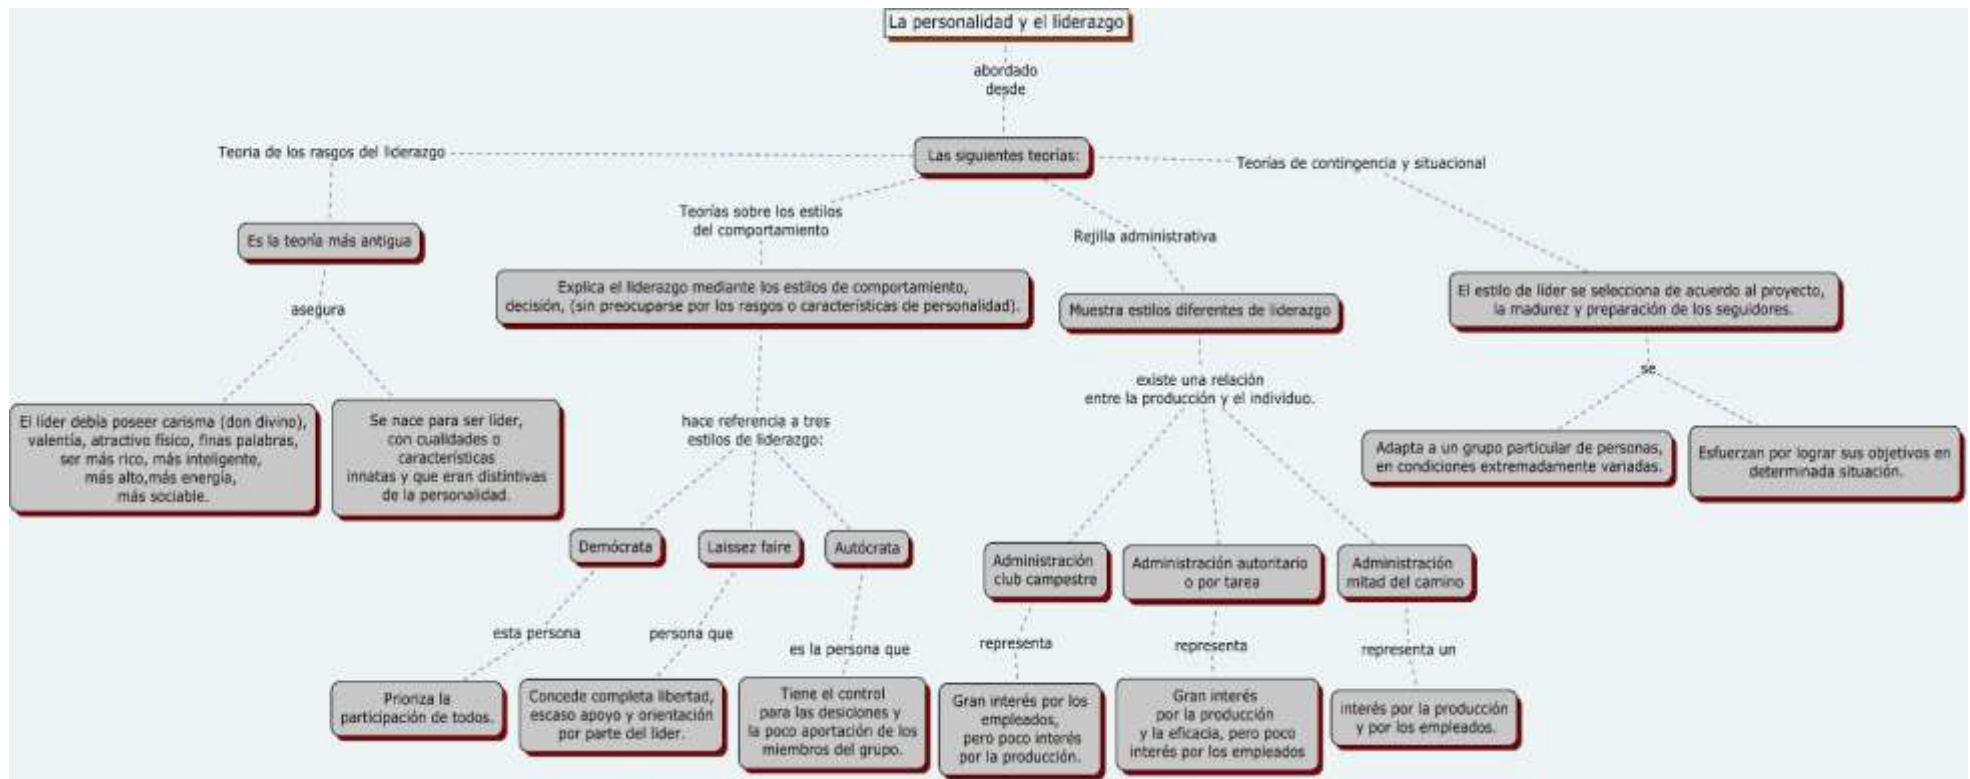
La personalidad y el liderazgo

abordado desde

Las siguientes teorías:

Teoria de los rasgos del liderazgo

Es la teoría más antigua

asegura

El líder debía poseer carisma (don divino), valentía, atractivo físico, finas palabras, ser más rico, más inteligente, más alto,más energía, más sociable.

Se nace para ser líder, con cualidades o características innatas y que eran distintivas de la personalidad.

Teorías sobre los estilos del comportamiento

Explica el liderazgo mediante los estilos de comportamiento, decisión, (sin preocuparse por los rasgos o características de personalidad).

hace referencia a tres estilos de liderazgo:

Demócrata

Laissez faire

Autócrata

esta persona

persona que

es la persona que

Prioriza la participación de todos.

Concede completa libertad, escaso apoyo y orientación por parte del líder.

Tiene el control para las desiciones y la poca aportación de los miembros del grupo.

Rejilla administrativa

Muestra estilos diferentes de liderazgo

existe una relación entre la producción y el individuo.

Administración club campestre

Administración autoritario o por tarea

Administración mitad del camino

representa

representa

representa un

Gran interés por los empleados, pero poco interés por la producción.

Gran interés por la producción y la eficacia, pero poco interés por los empleados

interés por la producción y por los empleados.

Teorías de contingencia y situacional

El estilo de líder se selecciona de acuerdo al proyecto, la madurez y preparación de los seguidores.

se

Adapta a un grupo particular de personas, en condiciones extremadamente variadas.

Esfuerzan por lograr sus objetivos en determinada situación.